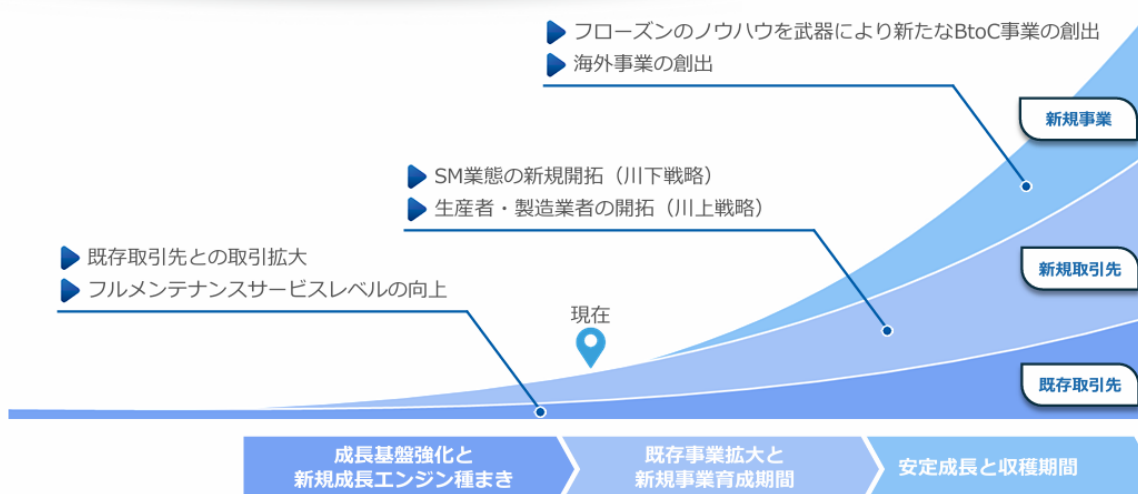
フローズンのノウハウを武器により新たなBtoC事業の創出
海外事業の創出

新規事業

SM業態の新規開拓（川下戦略）
生産者・製造業者の開拓（川上戦略）

新規取引先

既存取引先との取引拡大
フルメンテナンスサービスレベルの向上

現在

既存取引先

成長基盤強化と
新規成長エンジン種まき

既存事業拡大と
新規事業育成期間

安定成長と収穫期間